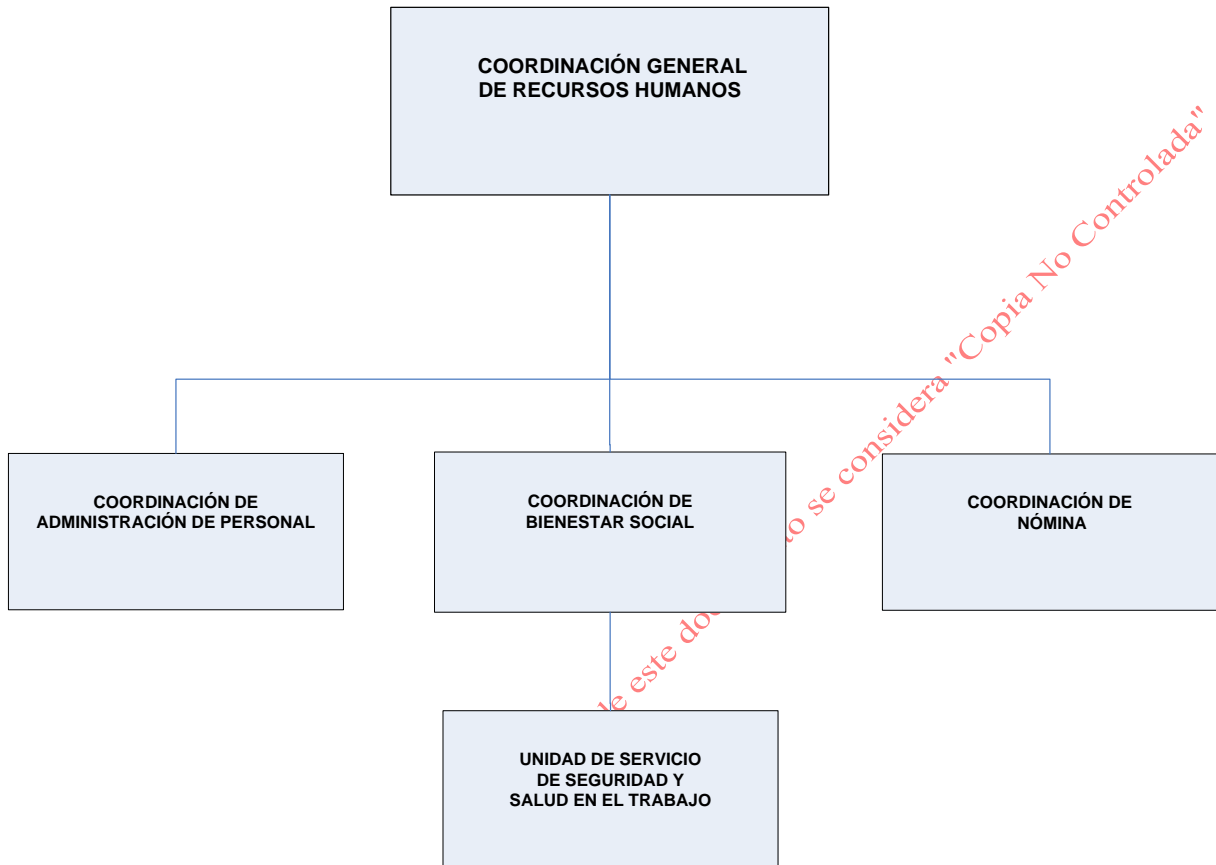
COORDINACIÓN GENERAL DE RECURSOS HUMANOS

COORDINACIÓN DE ADMINISTRACIÓN DE PERSONAL

COORDINACIÓN DE BIENESTAR SOCIAL

COORDINACIÓN DE NÓMINA

UNIDAD DE SERVICIO DE SEGURIDAD Y SALUD EN EL TRABAJO

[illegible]e este do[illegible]to se considera "Copia No Controlada"